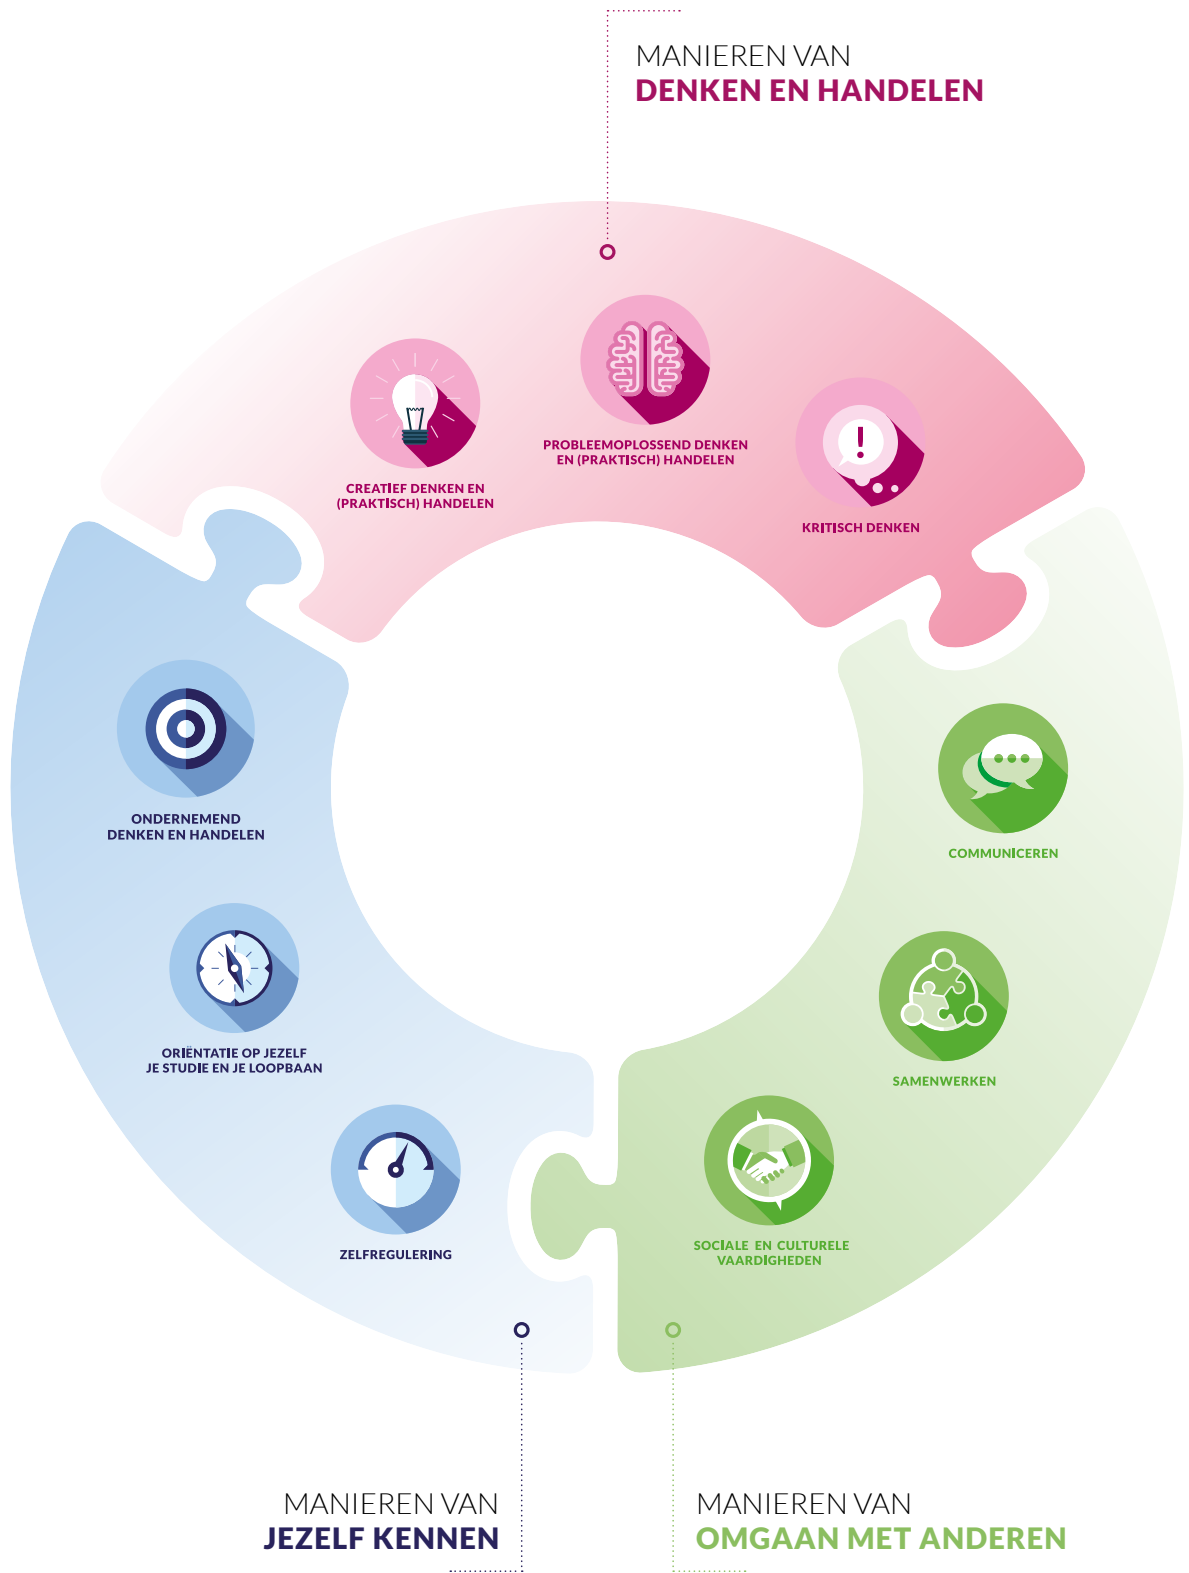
MANIEREN VAN
DENKEN EN HANDELEN

CREATIEF DENKEN EN (PRAKTISCH) HANDELEN

PROBLEEMOPLOSSEND DENKEN EN (PRAKTISCH) HANDELEN

KRITISCH DENKEN

ONDERNEMEND DENKEN EN HANDELEN

ORIËNTATIE OP JEZELF JE STUDIE EN JE LOOPBAAN

ZELFREGULERING

COMMUNICEREN

SAMENWERKEN

SOCIALE EN CULTURELE VAARDIGHEDEN

MANIEREN VAN
JEZELF KENNEN

MANIEREN VAN
OMGAAN MET ANDEREN